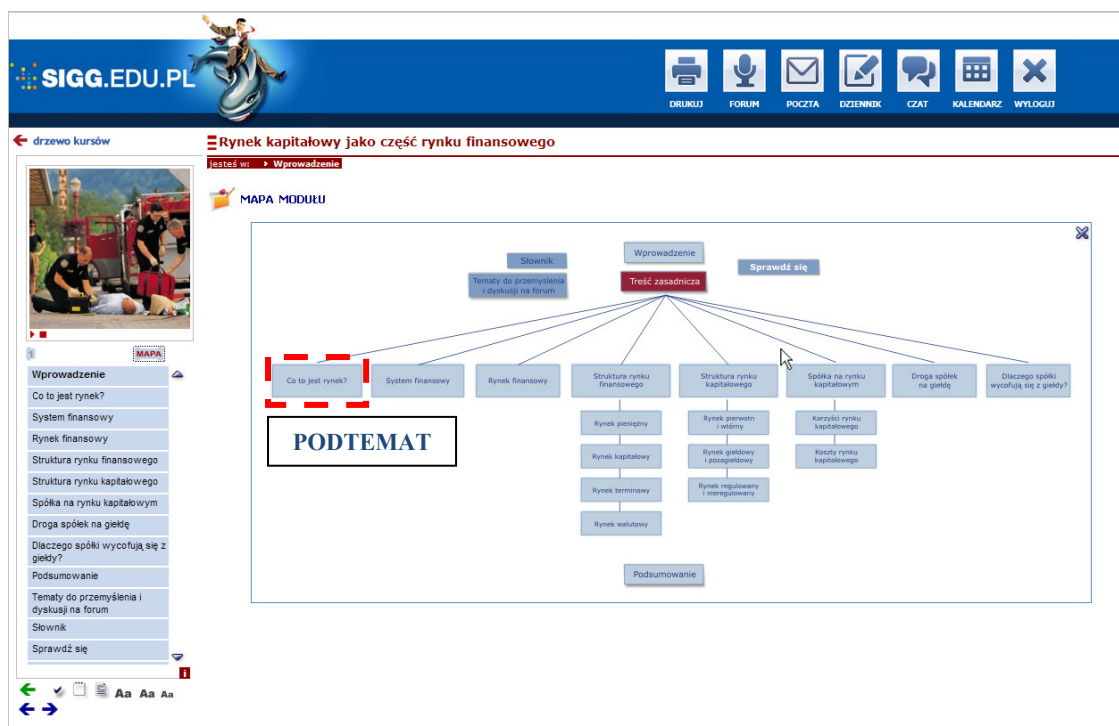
SIGG.EDU.PL

DRUKUJ FORUM POCZTA DZIENNIK CZAT KALENDARZ WYLOGUJ

drzewo kursów

Rynek kapitałowy jako część rynku finansowego

jesteś w: Wprowadzenie

MAPA MODUŁU

1 MAPA

Wprowadzenie
Co to jest rynek?
System finansowy
Rynek finansowy
Struktura rynku finansowego
Struktura rynku kapitałowego
Spółka na rynku kapitałowym
Droga spółek na giełdę
Dlaczego spółki wycofują się z giełdy?
Podsumowanie
Tematy do przemyślenia i dyskusji na forum
Słownik
Sprawdź się

Aa Aa Aa

Wprowadzenie

Słownik

Tematy do przemyślenia i dyskusji na forum

Treść zasadnicza

Sprawdź się

Co to jest rynek?

System finansowy

Rynek finansowy

Struktura rynku finansowego

Struktura rynku kapitałowego

Spółka na rynku kapitałowym

Droga spółek na giełdę

Dlaczego spółki wycofują się z giełdy?

PODTEMAT

Rynek pieniężny

Rynek kapitałowy

Rynek terminowy

Rynek walutowy

Rynek pierwotn i wtórny

Rynek giełdowy i pozagiełdowy

Rynek regulowany i nieregulowany

Korzyści rynku kapitałowego

Koszty rynku kapitałowego

Podsumowanie